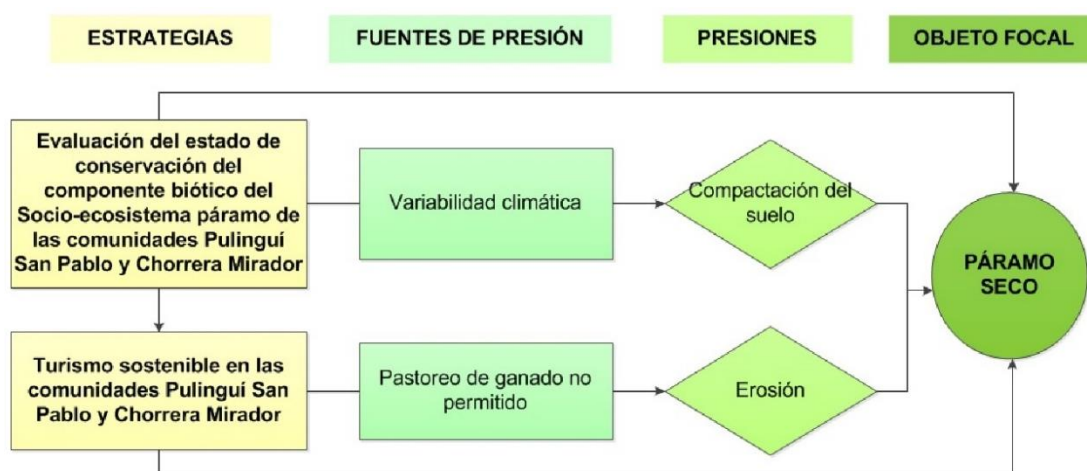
ESTRATEGIAS

FUENTES DE PRESIÓN

PRESIONES

OBJETO FOCAL

Evaluación del estado de conservación del componente biótico del Socio-ecosistema páramo de las comunidades Pulinguí San Pablo y Chorrera Mirador

Variabilidad climática

Compactación del suelo

PÁRAMO SECO

Turismo sostenible en las comunidades Pulinguí San Pablo y Chorrera Mirador

Pastoreo de ganado no permitido

Erosión